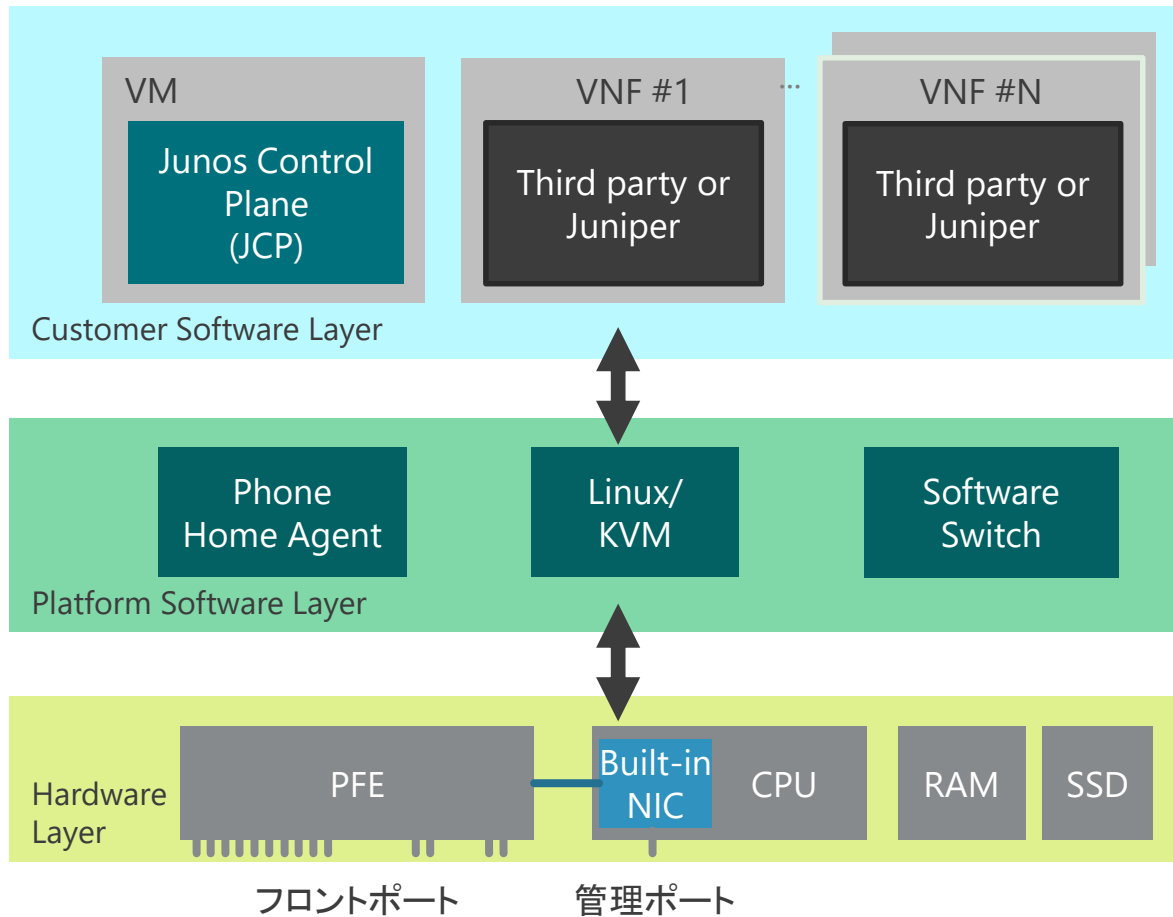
VM

Junos Control Plane (JCP)

VNF #1

Third party or Juniper

···

VNF #N

Third party or Juniper

Customer Software Layer

Phone Home Agent

Linux/ KVM

Software Switch

Platform Software Layer

Hardware Layer

PFE

Built-in NIC

CPU

RAM

SSD

フロントポート

管理ポート